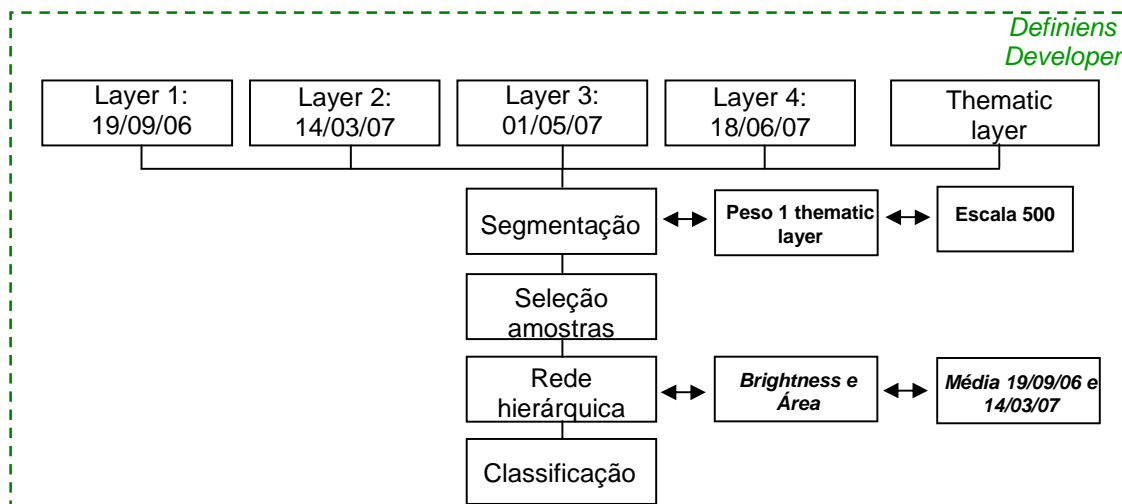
Definiens Developer

Layer 1: 19/09/06

Layer 2: 14/03/07

Layer 3: 01/05/07

Layer 4: 18/06/07

Thematic layer

Segmentação

Peso 1 thematic layer

Escala 500

Seleção amostras

Rede hierárquica

Brightness e Área

Média 19/09/06 e 14/03/07

Classificação